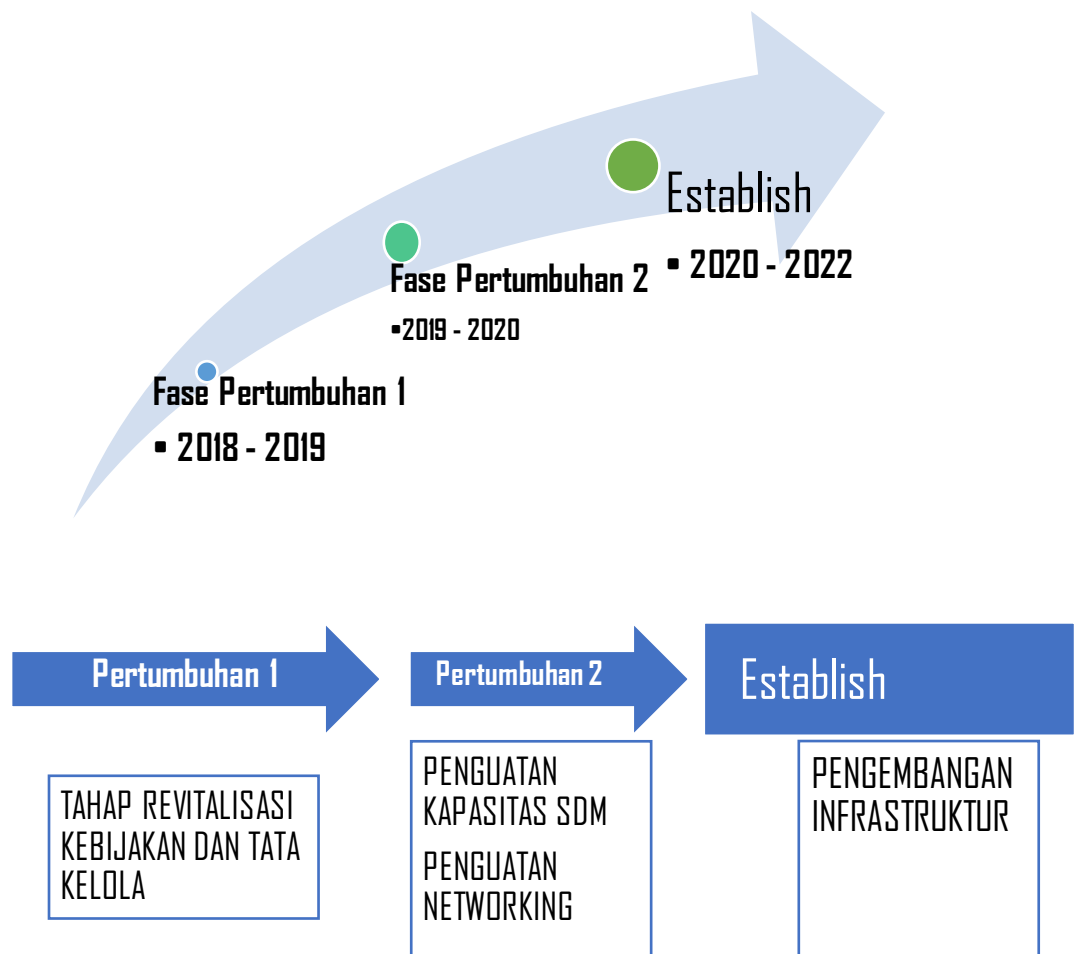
Establish

• 2020 - 2022

Fase Pertumbuhan 2

•2019 - 2020

Fase Pertumbuhan 1

• 2018 - 2019

Pertumbuhan 1

Pertumbuhan 2

Establish

TAHAP REVITALISASI KEBIJAKAN DAN TATA KELOLA

PENGUATAN KAPASITAS SDM

PENGUATAN NETWORKING

PENGEMBANGAN INFRASTRUKTUR